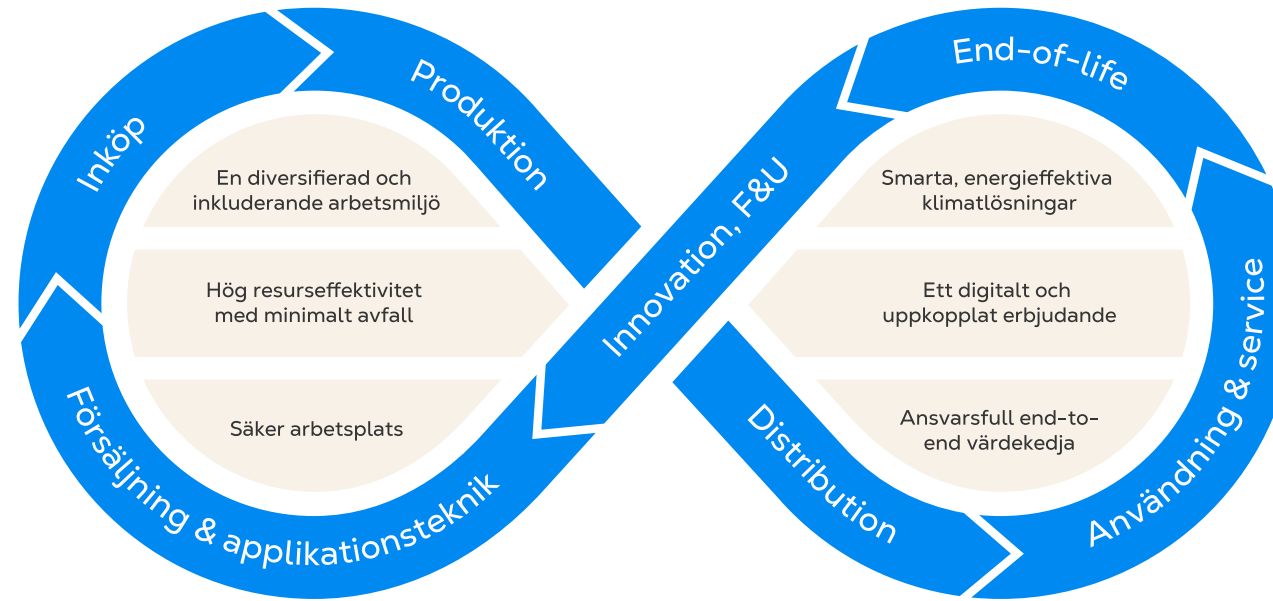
Inköp

Produktion

En diversifierad och inkluderande arbetsmiljö

Hög resurseffektivitet med minimalt avfall

Säker arbetsplats

Försäljning & applikationsteknik

Innovation, F&U

End-of-life

Smarta, energieffektiva klimatlösningar

Ett digitalt och uppkopplat erbjudande

Ansvarsfull end-to-end värdekedja

Distribution

Användning & service